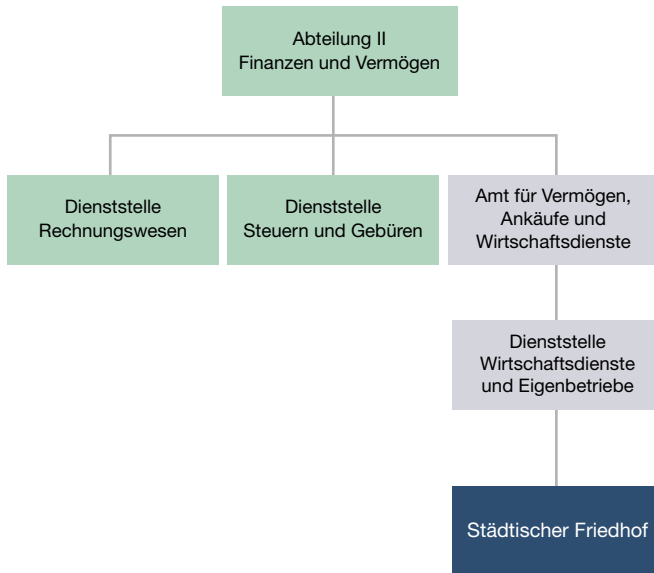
Abteilung II
Finanzen und Vermögen

Dienststelle
Rechnungswesen

Dienststelle
Steuern und Gebüren

Amt für Vermögen,
Ankäufe und
Wirtschaftsdienste

Dienststelle
Wirtschaftsdienste
und Eigenbetriebe

Städtischer Friedhof